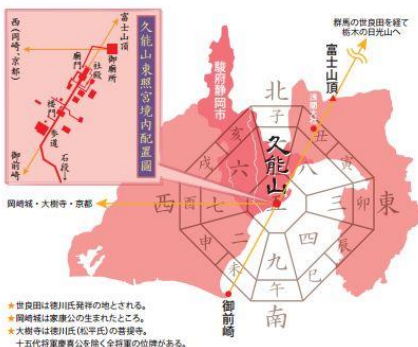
久能山東照宮境内配置圖

富士山頂
御廟所
廟門
社殿
楼門
参道
石段
(岡崎・京都)
御前崎

駿府静岡市

群馬の世良田を経て
栃木の日光山へ

富士山頂
浅間神社

北
子
丑
寅
卯
辰
巳
午
未
申
酉
戌
亥
東
南
西
一
二
三
四
五
六
七
八
九

久能山

岡崎城・大樹寺・京都

御前崎

★世良田は徳川氏発祥の地とされる。
★岡崎城は家康公の生まれたところ。
★大樹寺は徳川氏(松平氏)の菩提寺。
十五代将軍慶喜公を除く全将軍の位牌がある。